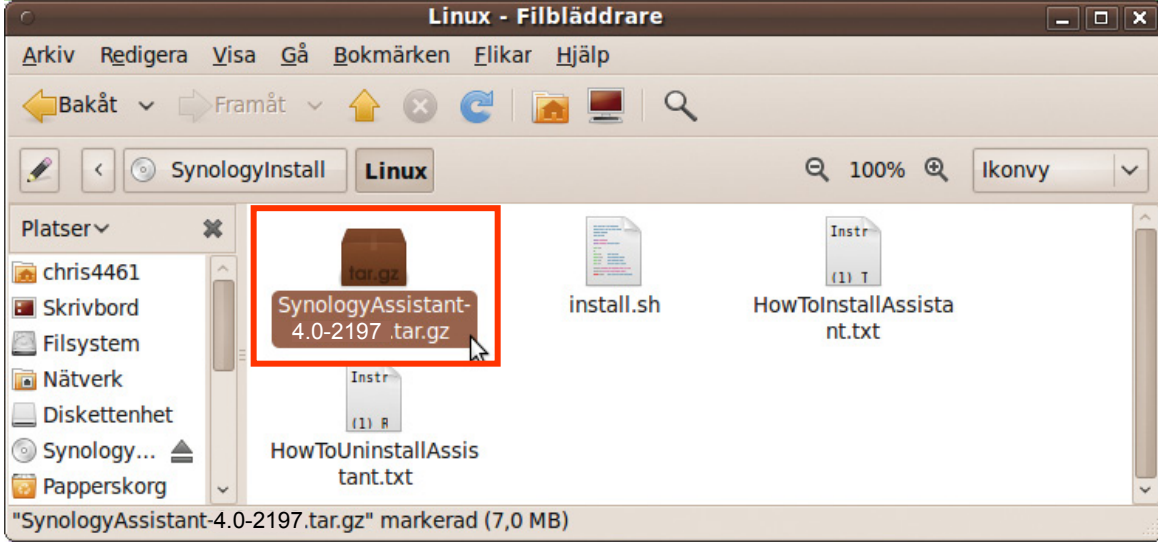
Linux - Filbläddrare

Arkiv Redigera Visa Gå Bokmärken Flikar Hjälp

Bakåt Framåt

SynologyInstall Linux 100% Ikonvy

Platser

chris4461
Skrivbord
Filsystem
Nätverk
Diskettenhet
Synology...
Papperskorg

tar.gz
SynologyAssistant-4.0-2197.tar.gz

install.sh

Instr
(1) T
HowToInstallAssistant.txt

Instr
(1) R
HowToUninstallAssistant.txt

"SynologyAssistant-4.0-2197.tar.gz" markerad (7,0 MB)